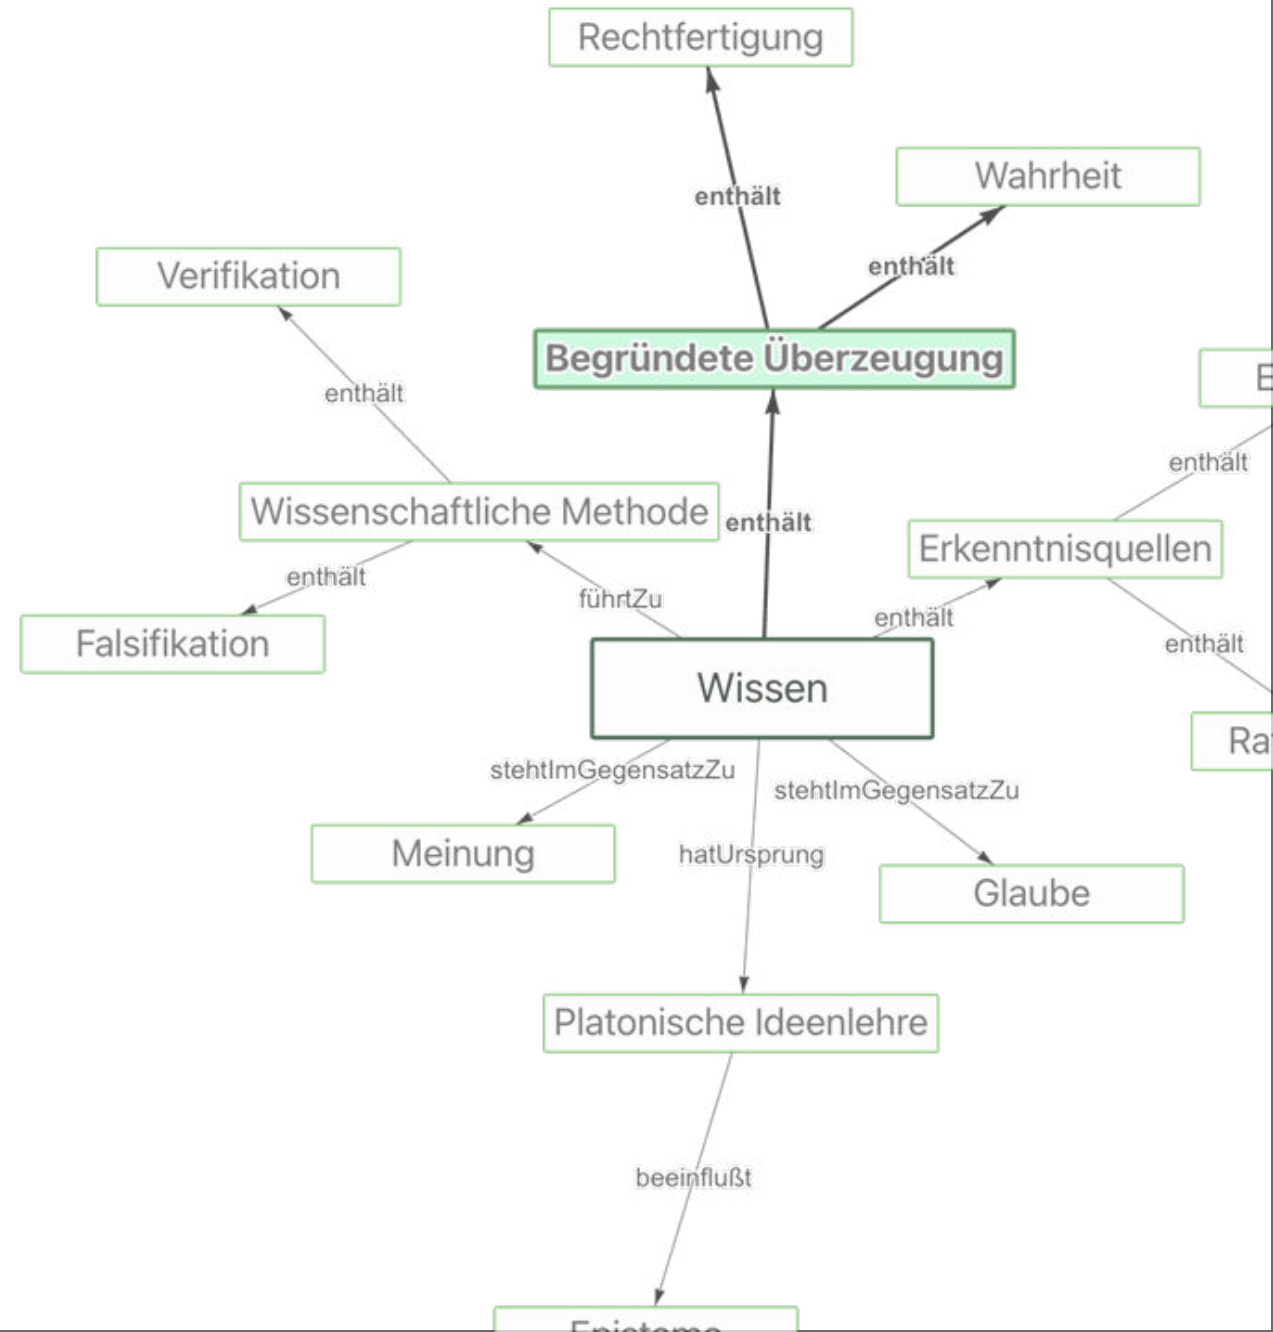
Rechtfertigung

enthält

Wahrheit

enthält

Verifikation

enthält

Begründete Überzeugung

E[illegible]

enthält

Wissenschaftliche Methode

enthält

Erkenntnisquellen

enthält

führtZu

enthält

Falsifikation

enthält

Wissen

Ra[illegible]

stehtImGegensatzZu

stehtImGegensatzZu

Meinung

hatUrsprung

Glaube

Platonische Ideenlehre

beeinflußt

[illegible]